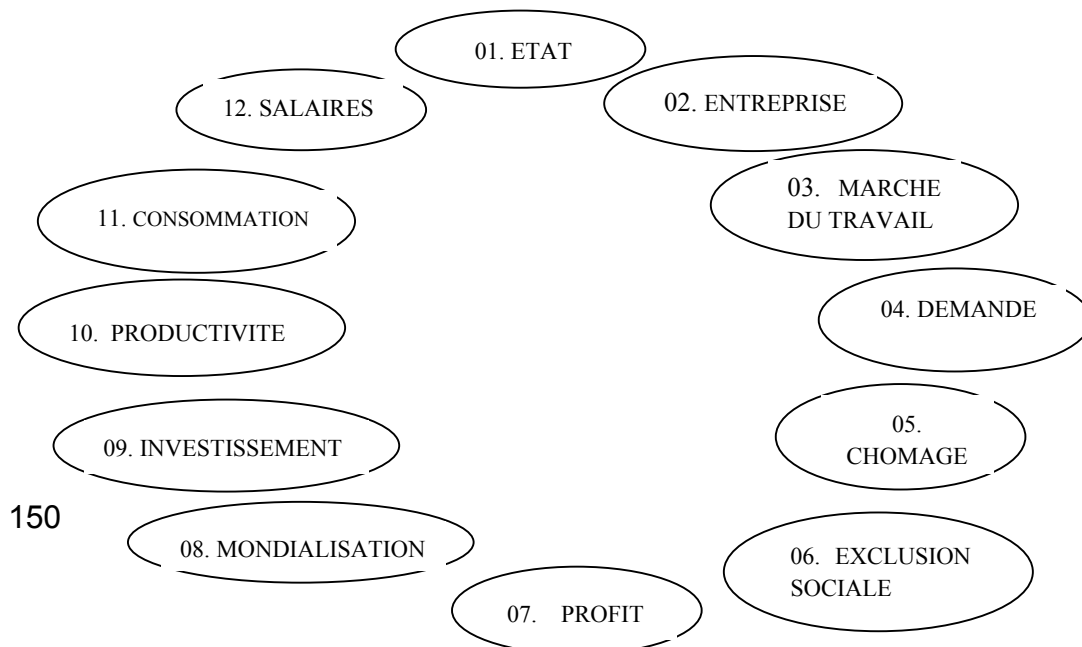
01. ETAT

02. ENTREPRISE

03. MARCHE DU TRAVAIL

04. DEMANDE

05. CHOMAGE

06. EXCLUSION SOCIALE

07. PROFIT

08. MONDIALISATION

09. INVESTISSEMENT

10. PRODUCTIVITE

11. CONSOMMATION

12. SALAIRES

150